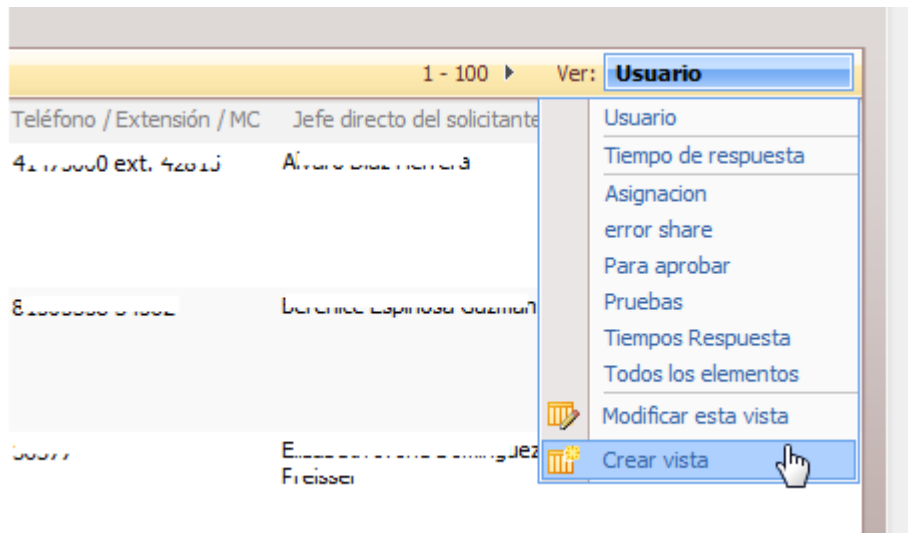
1 - 100 ▸ Ver: Usuario

Teléfono / Extensión / MC Jefe directo del solicitante

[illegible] ext. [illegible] Álvaro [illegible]

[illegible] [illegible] Espinosa Guzmán

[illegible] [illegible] Freisser

Usuario
Tiempo de respuesta
Asignacion
error share
Para aprobar
Pruebas
Tiempos Respuesta
Todos los elementos
Modificar esta vista
Crear vista